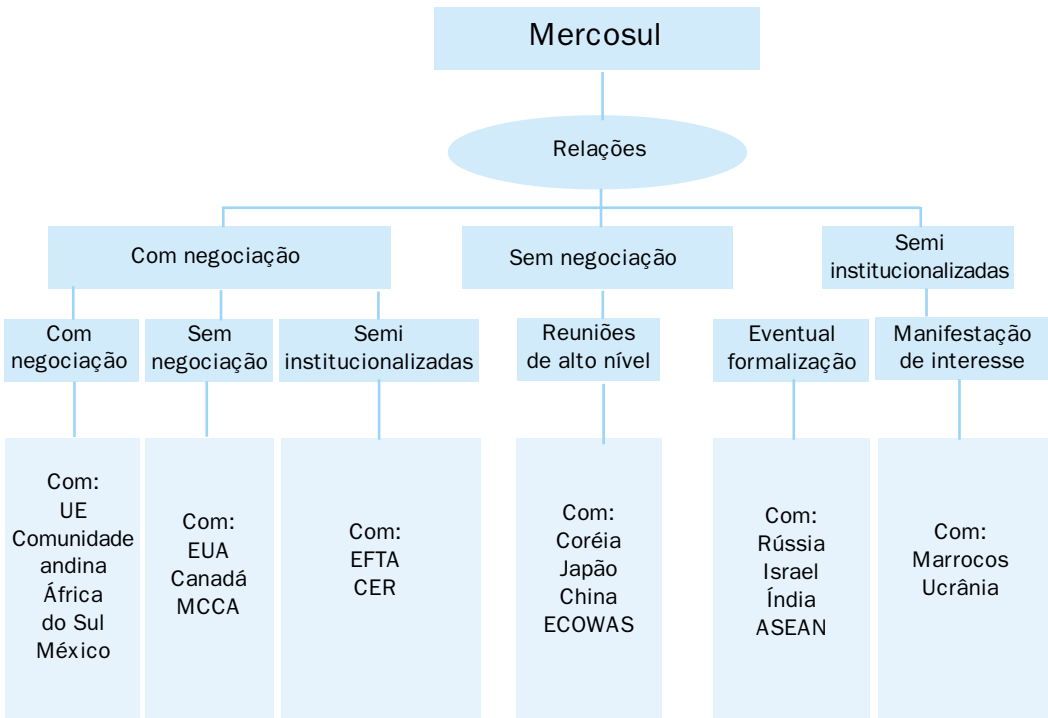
Mercosul

Relações

Com negociação

Sem negociação

Semi institucionalizadas

Com negociação

Sem negociação

Semi institucionalizadas

Reuniões de alto nível

Eventual formalização

Manifestação de interesse

Com:
UE
Comunidade andina
África do Sul
México

Com:
EUA
Canadá
MCCA

Com:
EFTA
CER

Com:
Coréia
Japão
China
ECOWAS

Com:
Rússia
Israel
Índia
ASEAN

Com:
Marrocos
Ucrânia